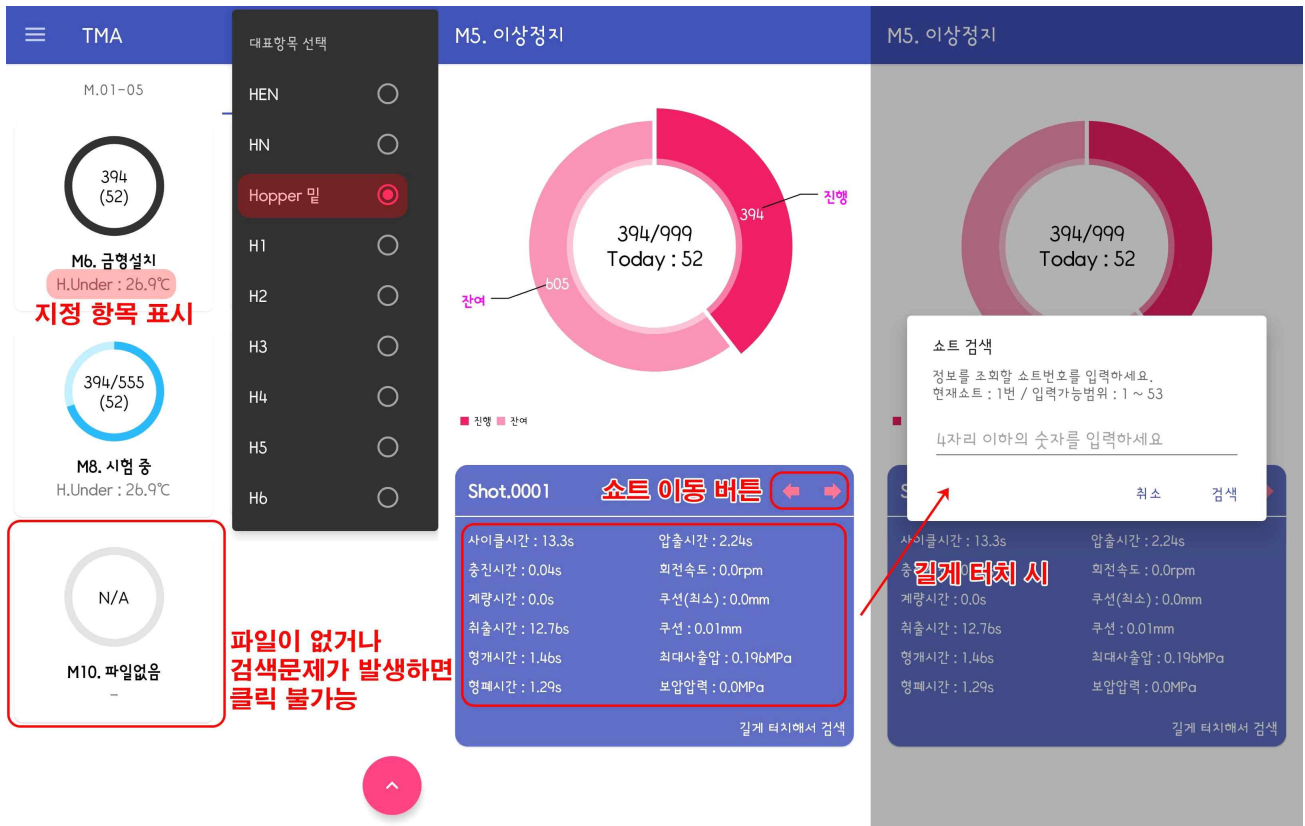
TMA

M.01-05

394
(52)

M6. 금형설치
H.Under : 26.9℃

지정 항목 표시

394/555
(52)

M8. 시험 중
H.Under : 26.9℃

N/A

M10. 파일없음
-

파일이 없거나
검색문제가 발생하면
클릭 불가능

대표항목 선택

HEN
HN
Hopper 밑
H1
H2
H3
H4
H5
H6

M5. 이상정지

394/999
Today : 52

394 진행

605 잔여

■ 진행 ■ 잔여

Shot.0001

쇼트 이동 버튼

| 사이클시간 : 13.3s | 압출시간 : 2.24s |
|---|---|
| 충진시간 : 0.04s | 회전속도 : 0.0rpm |
| 계량시간 : 0.0s | 쿠션(최소) : 0.0mm |
| 취출시간 : 12.76s | 쿠션 : 0.01mm |
| 형개시간 : 1.46s | 최대사출압 : 0.196MPa |
| 형폐시간 : 1.29s | 보압압력 : 0.0MPa |

길게 터치해서 검색

M5. 이상정지

394/999
Today : 52

쇼트 검색

정보를 조회할 쇼트번호를 입력하세요.
현재쇼트 : 1번 / 입력가능범위 : 1 ~ 53

4자리 이하의 숫자를 입력하세요

취소 검색

길게 터치 시

| 사이클시간 : 13.3s | 압출시간 : 2.24s |
|---|---|
| 충 | 회전속도 : 0.0rpm |
| 계량시간 : 0.0s | 쿠션(최소) : 0.0mm |
| 취출시간 : 12.76s | 쿠션 : 0.01mm |
| 형개시간 : 1.46s | 최대사출압 : 0.196MPa |
| 형폐시간 : 1.29s | 보압압력 : 0.0MPa |

길게 터치해서 검색